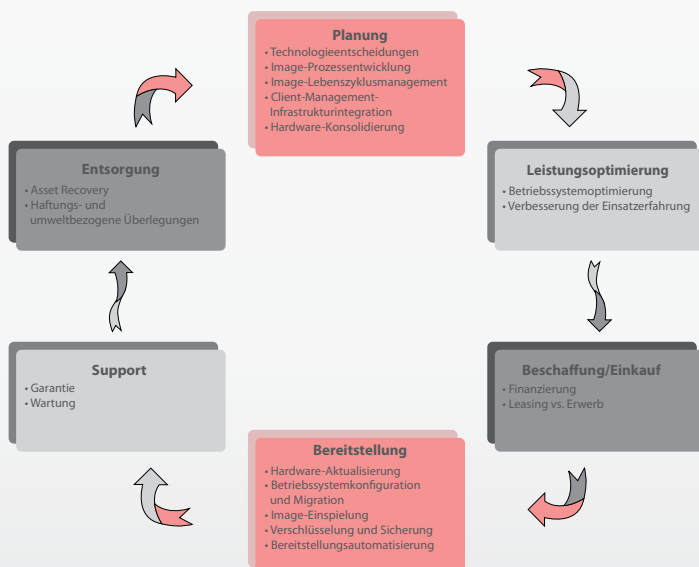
Planung
• Technologieentscheidungen
• Image-Prozessentwicklung
• Image-Lebenszyklusmanagement
• Client-Management-Infrastrukturintegration
• Hardware-Konsolidierung

Leistungsoptimierung
• Betriebssystemoptimierung
• Verbesserung der Einsatzerfahrung

Beschaffung/Einkauf
• Finanzierung
• Leasing vs. Erwerb

Bereitstellung
• Hardware-Aktualisierung
• Betriebssystemkonfiguration und Migration
• Image-Einspielung
• Verschlüsselung und Sicherung
• Bereitstellungsautomatisierung

Support
• Garantie
• Wartung

Entsorgung
• Asset Recovery
• Haftungs- und umweltbezogene Überlegungen